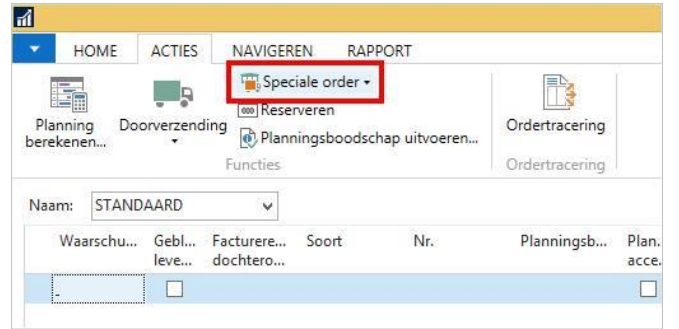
HOME ACTIES NAVIGEREN RAPPORT

Planning berekenen...

Doorverzending

Speciale order

Reserveren

Planningsboodschap uitvoeren...

Functies

Ordertracering

Ordertracering

Naam: STANDAARD

| Waarschu... | Gebl... leve... | Facturere... dochtero... | Soort | Nr. | Planningsb... | Plan. acce... |
|---|---|---|---|---|---|---|
| - | ☐ | | | | | ☐ |